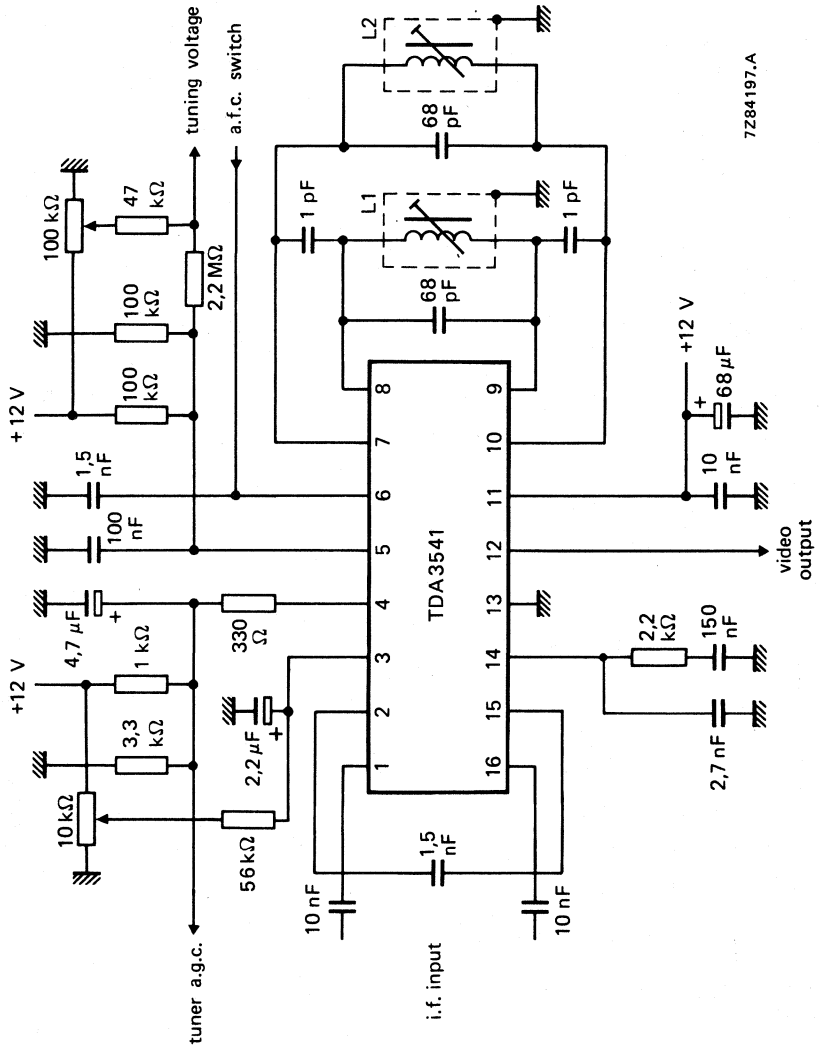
tuning voltage
a.f.c. switch
L2
68 pF
7Z84197.A
L1
1 pF
1 pF
68 pF
100 kΩ
47 kΩ
100 kΩ
100 kΩ
2,2 MΩ
+12 V
1,5 nF
100 nF
4,7 μF
330 Ω
+12 V
1 kΩ
3,3 kΩ
10 kΩ
2,2 μF
56 kΩ
tuner a.g.c.
TDA3541
1
2
3
4
5
6
7
8
9
10
11
12
13
14
15
16
+12 V
68 μF
10 nF
video output
2,2 kΩ
150 nF
2,7 nF
10 nF
1,5 nF
10 nF
i.f. input